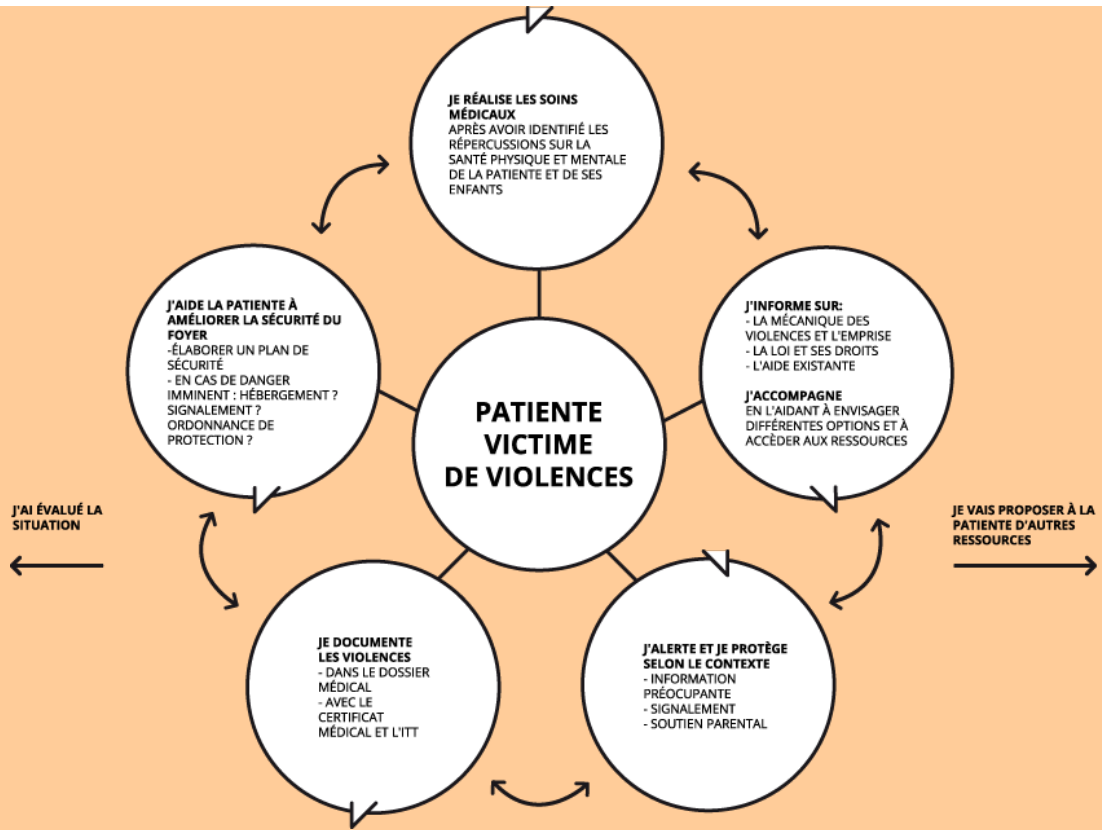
JE RÉALISE LES SOINS MÉDICAUX
APRÈS AVOIR IDENTIFIÉ LES RÉPERCUSSIONS SUR LA SANTÉ PHYSIQUE ET MENTALE DE LA PATIENTE ET DE SES ENFANTS

J'AIDE LA PATIENTE À AMÉLIORER LA SÉCURITÉ DU FOYER
-ÉLABORER UN PLAN DE SÉCURITÉ
- EN CAS DE DANGER IMMINENT : HÉBERGEMENT ? SIGNALEMENT ? ORDONNANCE DE PROTECTION ?

PATIENTE VICTIME DE VIOLENCES

J'INFORME SUR:
- LA MÉCANIQUE DES VIOLENCES ET L'EMPRISE
- LA LOI ET SES DROITS
- L'AIDE EXISTANTE

J'ACCOMPAGNE
EN L'AIDANT À ENVISAGER DIFFÉRENTES OPTIONS ET À ACCÈDER AUX RESSOURCES

J'AI ÉVALUÉ LA SITUATION

JE VAIS PROPOSER À LA PATIENTE D'AUTRES RESSOURCES

JE DOCUMENTE LES VIOLENCES
- DANS LE DOSSIER MÉDICAL
- AVEC LE CERTIFICAT MÉDICAL ET L'ITT

J'ALERTE ET JE PROTÈGE SELON LE CONTEXTE
- INFORMATION PRÉOCUPANTE
- SIGNALEMENT
- SOUTIEN PARENTAL